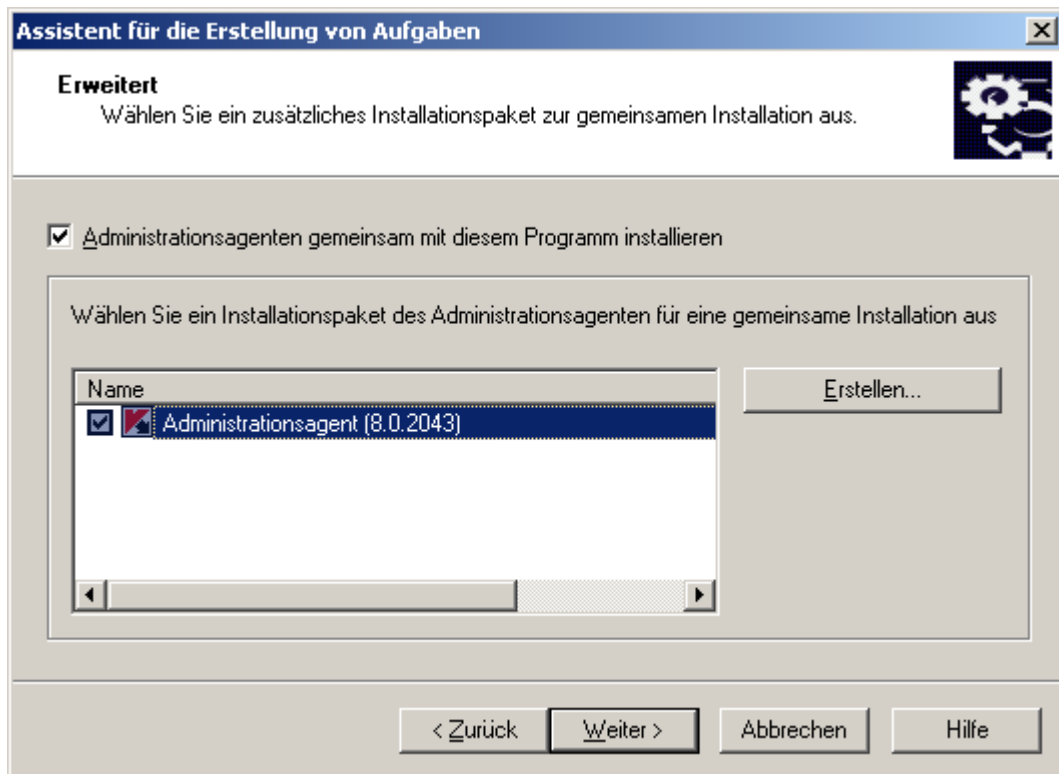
Assistent für die Erstellung von Aufgaben

Erweitert
Wählen Sie ein zusätzliches Installationspaket zur gemeinsamen Installation aus.

Administrationsagenten gemeinsam mit diesem Programm installieren

Wählen Sie ein Installationspaket des Administrationsagenten für eine gemeinsame Installation aus

Name
Administrationsagent (8.0.2043)

Erstellen...

< Zurück
Weiter >
Abbrechen
Hilfe